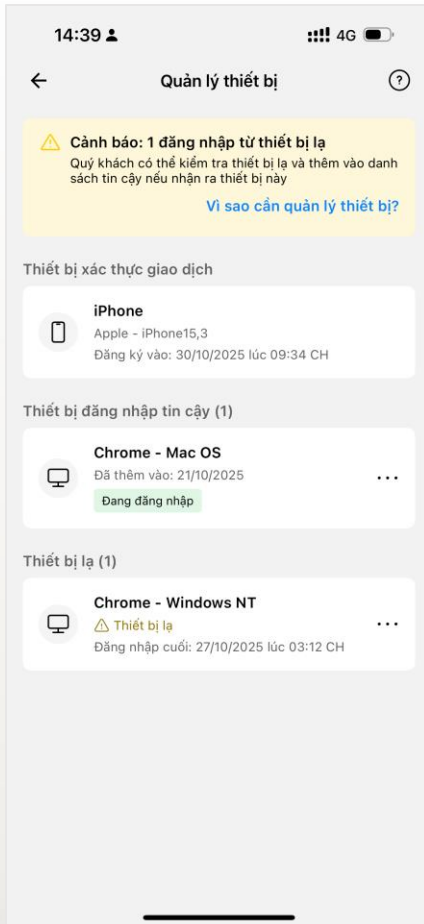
14:39

4G

Quản lý thiết bị

?

Cảnh báo: 1 đăng nhập từ thiết bị lạ
Quý khách có thể kiểm tra thiết bị lạ và thêm vào danh sách tin cậy nếu nhận ra thiết bị này

Vì sao cần quản lý thiết bị?

Thiết bị xác thực giao dịch

iPhone
Apple - iPhone15,3
Đăng ký vào: 30/10/2025 lúc 09:34 CH

Thiết bị đăng nhập tin cậy (1)

Chrome - Mac OS
Đã thêm vào: 21/10/2025
Đang đăng nhập

Thiết bị lạ (1)

Chrome - Windows NT
Thiết bị lạ
Đăng nhập cuối: 27/10/2025 lúc 03:12 CH